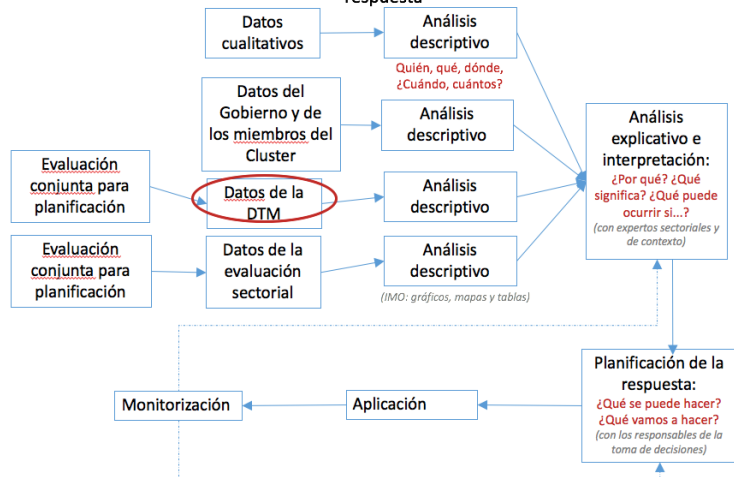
respuesta

Datos cualitativos

Análisis descriptivo

Quién, qué, dónde, ¿Cuándo, cuántos?

Datos del Gobierno y de los miembros del Cluster

Análisis descriptivo

Evaluación conjunta para planificación

Datos de la DTM

Análisis descriptivo

Evaluación conjunta para planificación

Datos de la evaluación sectorial

Análisis descriptivo

(IMO: gráficos, mapas y tablas)

Análisis explicativo e interpretación:
¿Por qué? ¿Qué significa? ¿Qué puede ocurrir si...?
(con expertos sectoriales y de contexto)

Planificación de la respuesta:
¿Qué se puede hacer? ¿Qué vamos a hacer?
(con los responsables de la toma de decisiones)

Aplicación

Monitorización